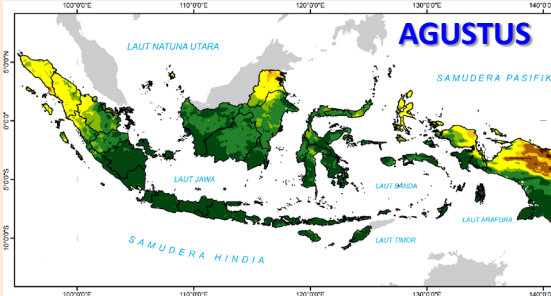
AGUSTUS

100°0'0"E
110°0'0"E
120°0'0"E
130°0'0"E
140°0'0"E

5°0'0"N
0°0'0"
5°0'0"S
10°0'0"S

LAUT NATUNA UTARA
SAMUDERA PASIFIK
LAUT JAWA
LAUT BANDA
LAUT ARAFURA
LAUT TIMOR
SAMUDERA HINDIA

100°0'0"E
110°0'0"E
120°0'0"E
130°0'0"E
140°0'0"E